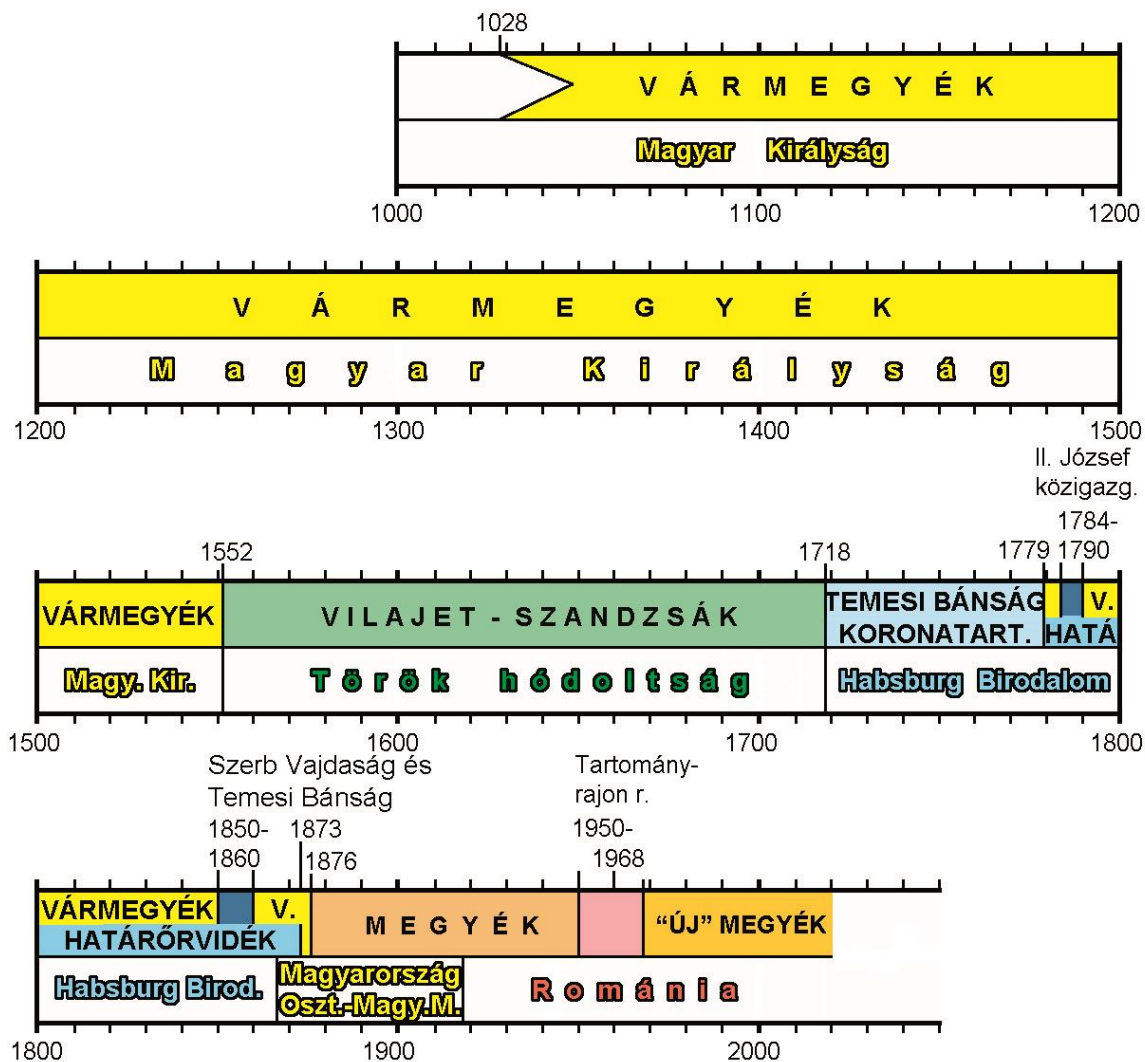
1028

V Á R M E G Y É K

Magyar Királyság

1000 1100 1200

V Á R M E G Y É K

M a g y a r K i r á l y s á g

1200 1300 1400 1500

II. József közigazg.

1784-

1552 1718 1779 1790

VÁRMEGYÉK

VILAJET - SZANDZSÁK

TEMESI BÁNSÁG KORONATART.

V.

HATÁ

Magy. Kir.

T ö r ö k h ó d o l t s á g

Habsburg Birodalom

1500 1600 1700 1800

Szerb Vajdaság és Temesi Bánság

Tartomány-rajon r.

1850- 1873 1950-

1860 1876 1968

VÁRMEGYÉK

V.

HATÁRŐRVIDÉK

M E G Y É K

"ÚJ" MEGYÉK

Habsburg Birod.

Magyarország Oszt.-Magy.M.

R o m á n i a

1800 1900 2000